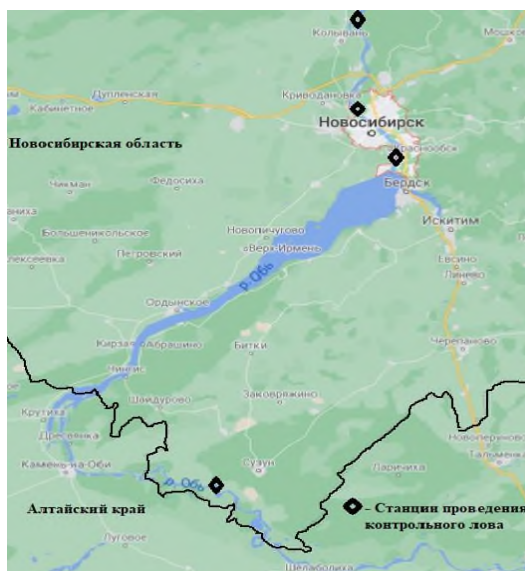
Колывань
Мошково
Дупленская
Кабинетное
Криводановка
Новосибирск
Новосибирская область
Краснообск
Чикман
Федосиха
Бердск
Искитим
Большенижнекольское
Новопичугово
Петровский
«Верх-Ирмень»
Евсино
Лексеевка
Линево
р. Обь
Ордынское
Кирза
Кабрашино
Битки
Черепаново
Чингис
Шайдурово
Заковряжино
Крутиха
Дресвянка
Новоперуново
Камень-на-Оби
р. Обь
Сузун
Лариха
Тальменка
Алтайский край
- Станции проведения контрольного лова
Луговое
Шелаболиха